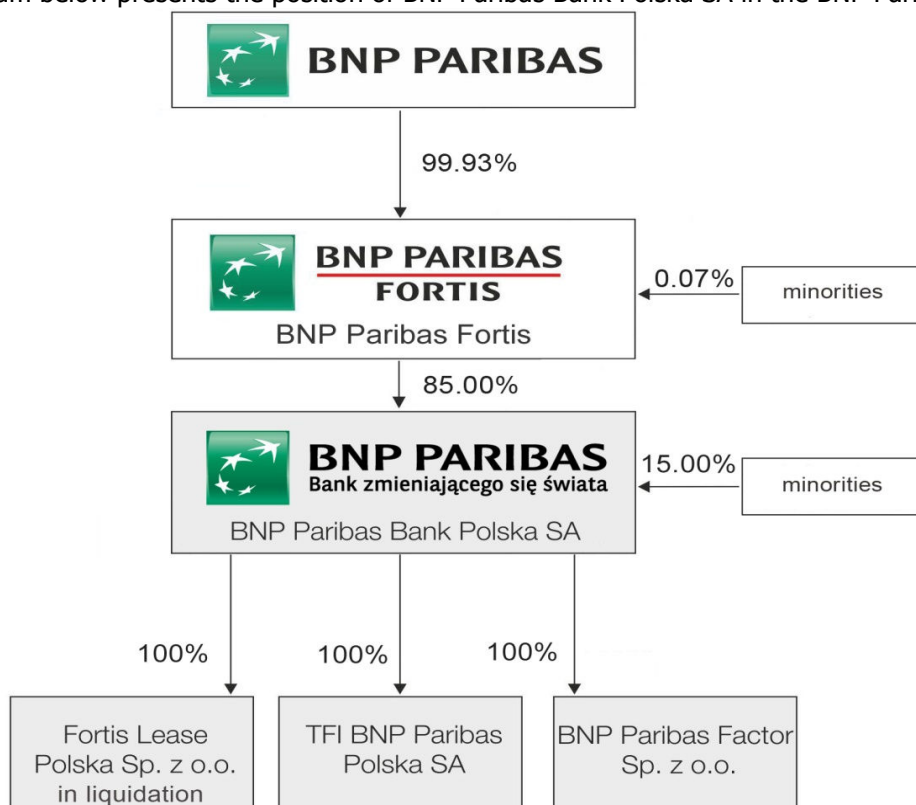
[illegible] below presents the position of BNP Paribas Bank Polska SA in the BNP Pari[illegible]

BNP PARIBAS

99.93%

BNP PARIBAS FORTIS

BNP Paribas Fortis

0.07%

minorities

85.00%

BNP PARIBAS
Bank zmieniającego się świata

BNP Paribas Bank Polska SA

15.00%

minorities

100%

100%

100%

Fortis Lease Polska Sp. z o.o. in liquidation

TFI BNP Paribas Polska SA

BNP Paribas Factor Sp. z o.o.